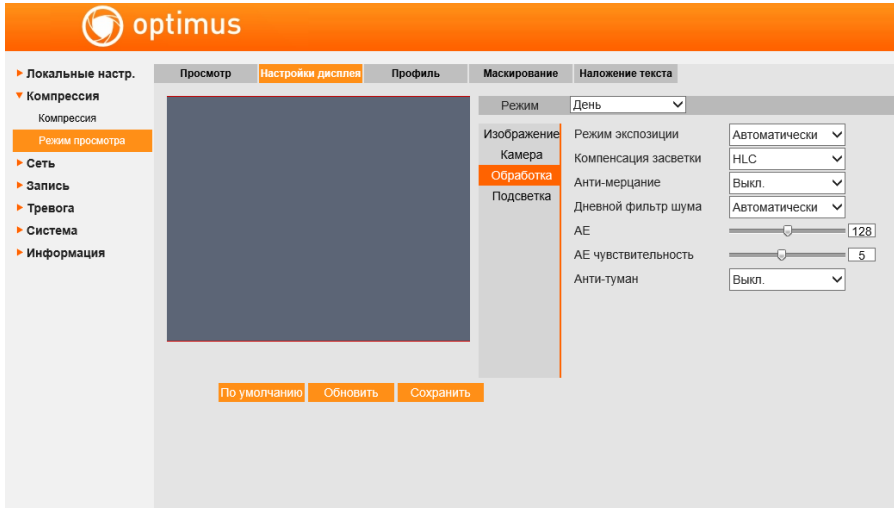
optimus

▶ Локальные настр.
▼ Компрессия
Компрессия
Режим просмотра
▶ Сеть
▶ Запись
▶ Тревога
▶ Система
▶ Информация

Просмотр | Настройки дисплея | Профиль | Маскирование | Наложение текста

Режим | День

Изображение
Камера
Обработка
Подсветка

Режим экспозиции | Автоматически
Компенсация засветки | HLC
Анти-мерцание | Выкл.
Дневной фильтр шума | Автоматически
AE | 128
AE чувствительность | 5
Анти-туман | Выкл.

По умолчанию | Обновить | Сохранить